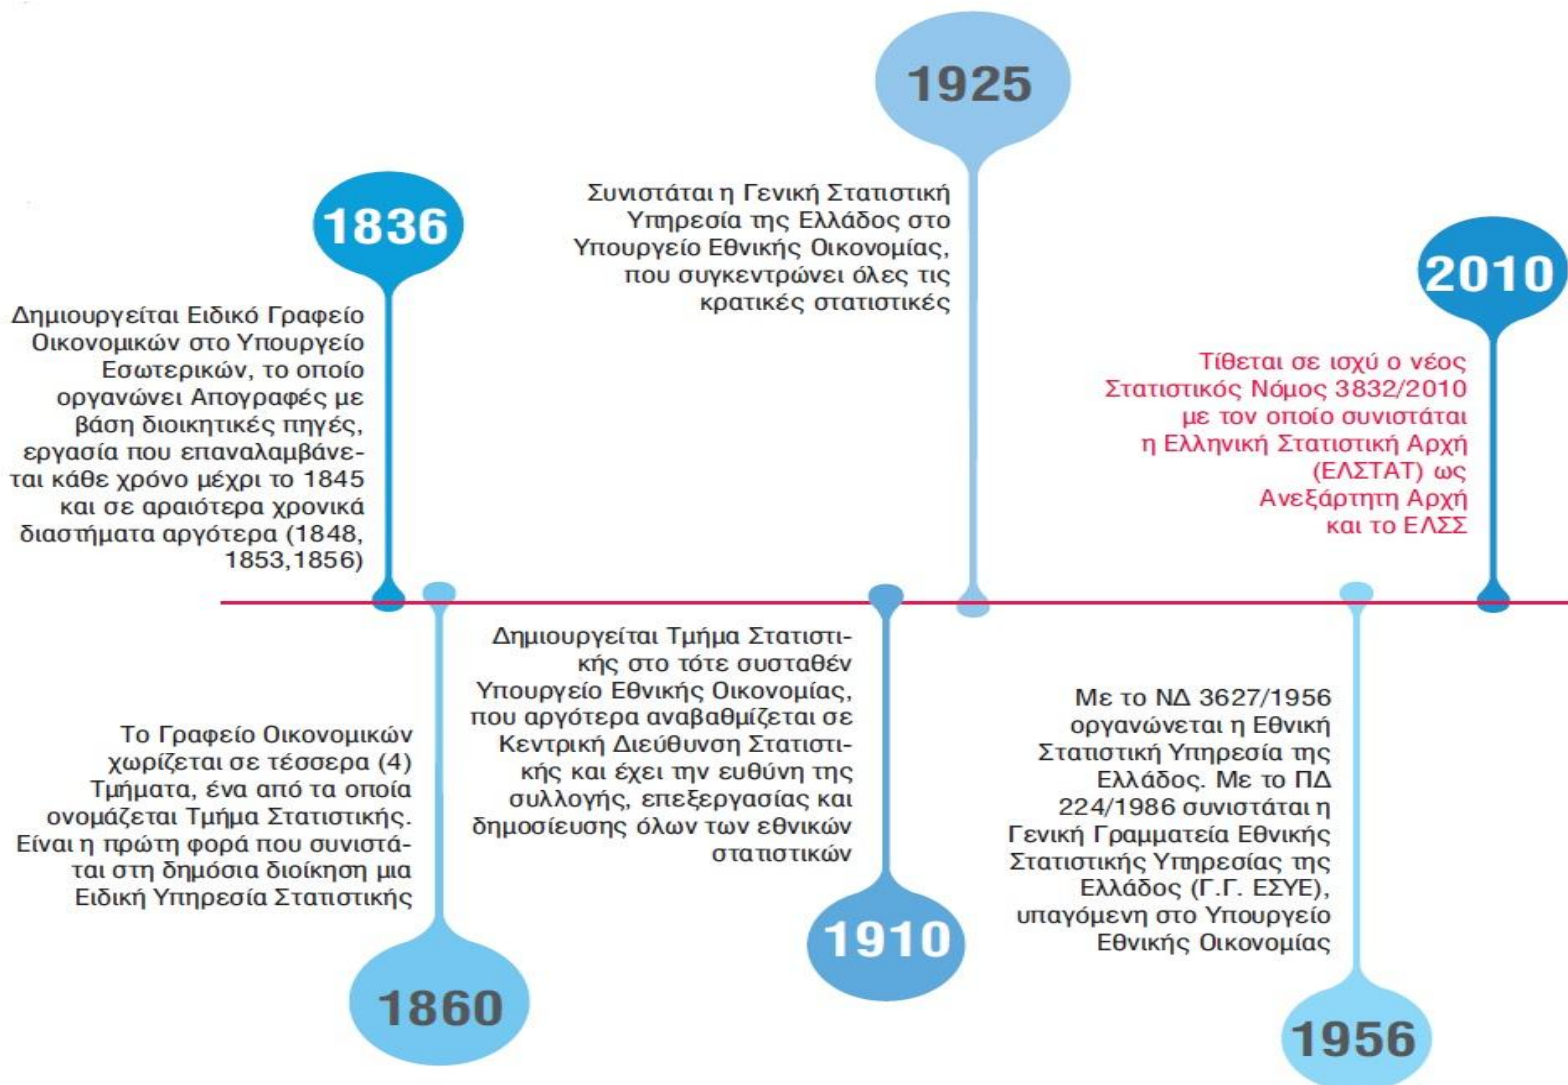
1836

Δημιουργείται Ειδικό Γραφείο Οικονομικών στο Υπουργείο Εσωτερικών, το οποίο οργανώνει Απογραφές με βάση διοικητικές πηγές, εργασία που επαναλαμβάνεται κάθε χρόνο μέχρι το 1845 και σε αραιότερα χρονικά διαστήματα αργότερα (1848, 1853,1856)

1925

Συνιστάται η Γενική Στατιστική Υπηρεσία της Ελλάδος στο Υπουργείο Εθνικής Οικονομίας, που συγκεντρώνει όλες τις κρατικές στατιστικές

2010

Τίθεται σε ισχύ ο νέος Στατιστικός Νόμος 3832/2010 με τον οποίο συνιστάται η Ελληνική Στατιστική Αρχή (ΕΛΣΤΑΤ) ως Ανεξάρτητη Αρχή και το ΕΛΣΣ

Το Γραφείο Οικονομικών χωρίζεται σε τέσσερα (4) Τμήματα, ένα από τα οποία ονομάζεται Τμήμα Στατιστικής. Είναι η πρώτη φορά που συνιστάται στη δημόσια διοίκηση μια Ειδική Υπηρεσία Στατιστικής

1860

Δημιουργείται Τμήμα Στατιστικής στο τότε συσταθέν Υπουργείο Εθνικής Οικονομίας, που αργότερα αναβαθμίζεται σε Κεντρική Διεύθυνση Στατιστικής και έχει την ευθύνη της συλλογής, επεξεργασίας και δημοσίευσης όλων των εθνικών στατιστικών

1910

Με το ΝΔ 3627/1956 οργανώνεται η Εθνική Στατιστική Υπηρεσία της Ελλάδος. Με το ΠΔ 224/1986 συνιστάται η Γενική Γραμματεία Εθνικής Στατιστικής Υπηρεσίας της Ελλάδος (Γ.Γ. ΕΣΥΕ), υπαγόμενη στο Υπουργείο Εθνικής Οικονομίας

1956